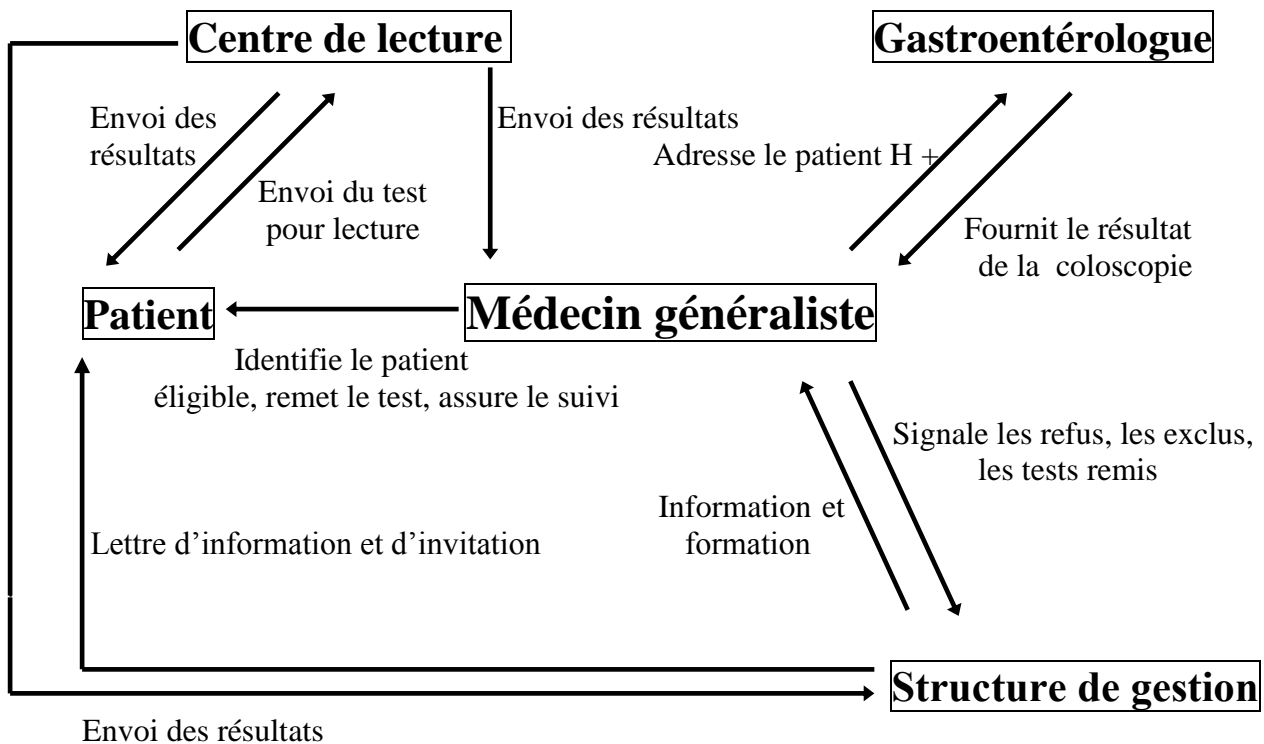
Centre de lecture

Gastroentérologue

Envoi des résultats

Envoi du test pour lecture

Envoi des résultats

Adresse le patient H +

Fournit le résultat de la coloscopie

Patient

Médecin généraliste

Identifie le patient éligible, remet le test, assure le suivi

Signale les refus, les exclus, les tests remis

Information et formation

Lettre d'information et d'invitation

Structure de gestion

Envoi des résultats